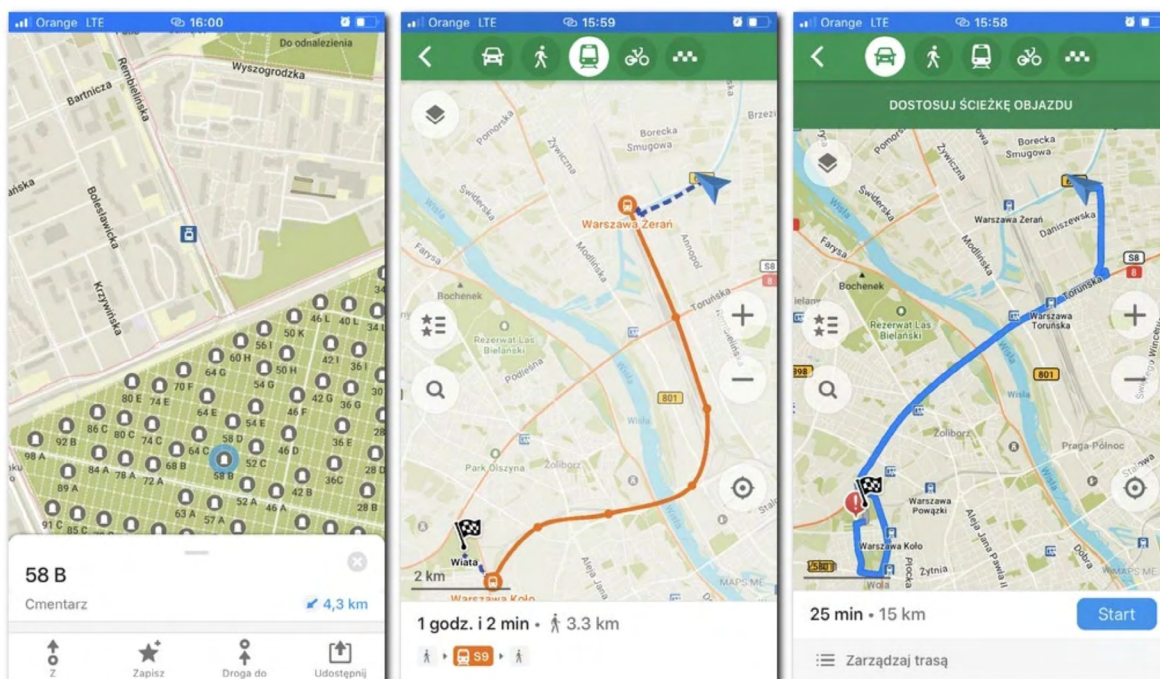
Orange LTE 16:00

Do odnalezienia
Wyszogrodzka
Bartnicza
Rembielińska
Bolesławicka
Krzywińska
46 L 40 L 50 K 56 I 42 I 36 I 60 H 50 H 64 G 54 G 70 F 80 E 74 E 42 G 36 G 64 E 46 F 86 C 80 C 64 C 54 E 92 B 74 C 58 D 46 D 36 E 98 A 84 A 78 A 68 B 58 B 52 C 28 D 89 A 72 A 52 B 42 B 36C 28 B 91 C 63 A 57 A 46 A

58 B
Cmentarz
4,3 km
Z Zapisz Droga do Udostępnij

Orange LTE 15:59

Brzeź
Pomorska
Borecka
Smugowa
Żywiczna
Świderska
Warszawa Żerań
Annopol
Wisła
Farysa
Modlińska
S8
8
Bochenek
Toruńska
Rezerwat Las Bielański
Podleśna
801
Wisła
Park Olszyna
Żoliborz
Wiata
2 km
Aleja Jana
Warszawa Koło
MAPS.ME

1 godz. i 2 min • 3.3 km
S9

Orange LTE 15:58

DOSTOSUJ ŚCIEŻKĘ OBJAZDU

Pomorska
Borecka
Smugowa
Żywiczna
Świderska
Warszawa Żerań
Daniszewska
Farysa
Modlińska
S8
8
Bochenek
Toruńska
Warszawa Toruńska
Rezerwat Las Bielański
898
801
Wisła
Żoliborz
Praga-Północ
Warszawa Powązki
Aleja Jana Pawła II
Warszawa Koło
Płocka
Żytnia
Wola
Dobra
MAPS.ME

25 min • 15 km
Start
Zarządzaj trasą